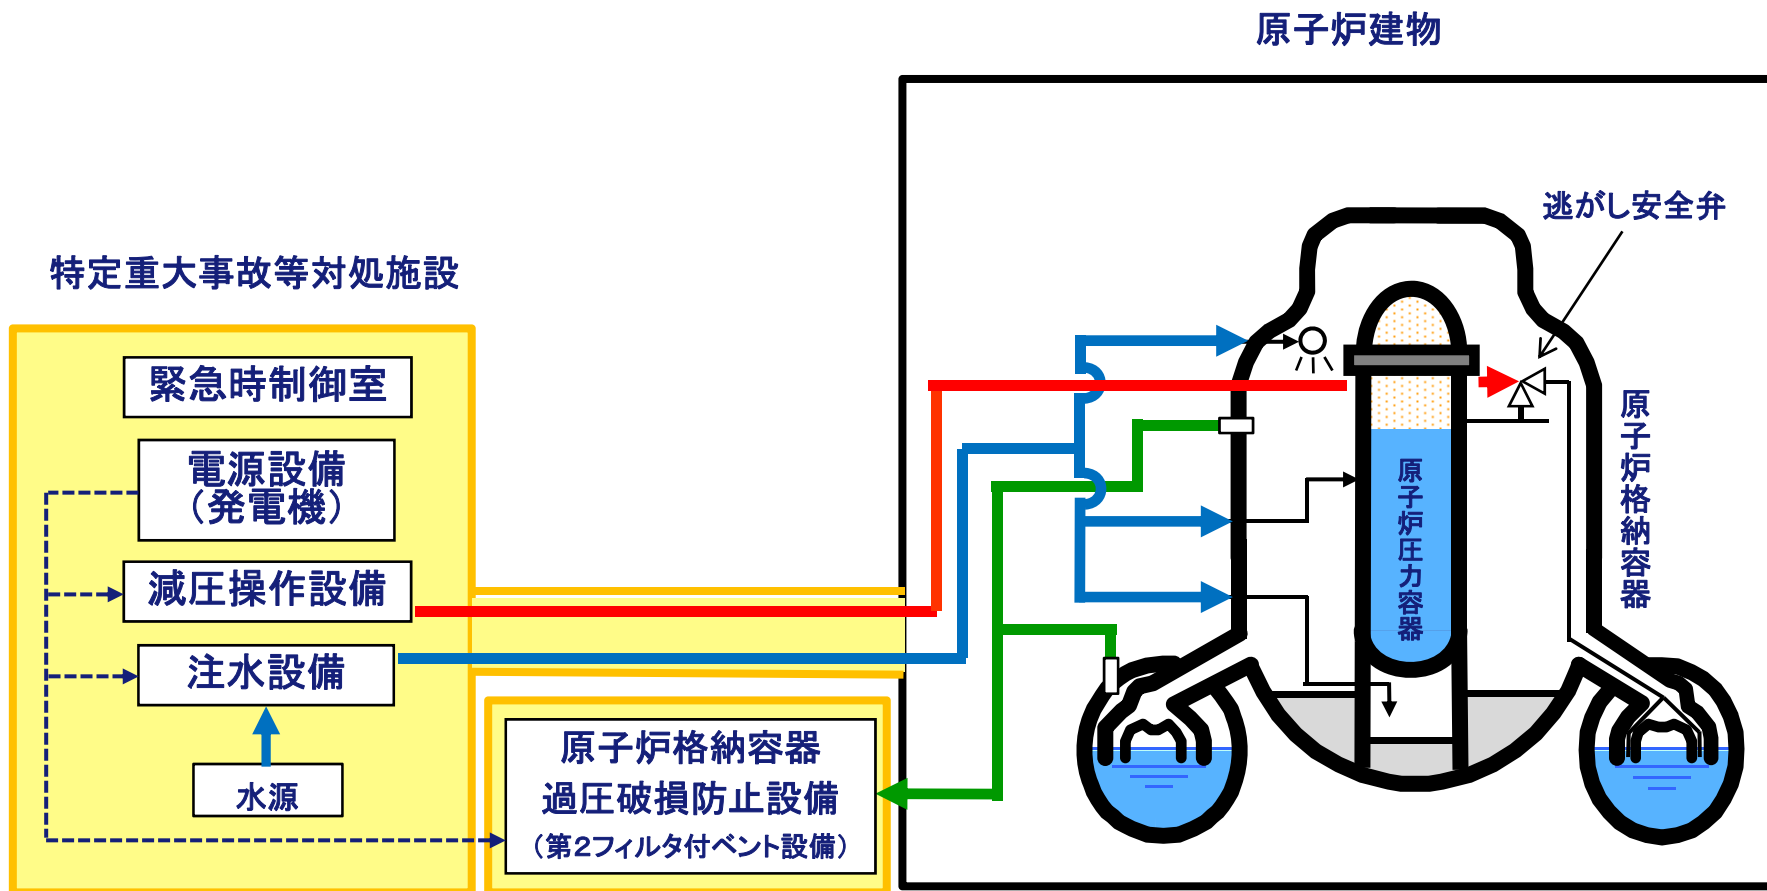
原子炉建物

逃がし安全弁

特定重大事故等対処施設

緊急時制御室

電源設備
（発電機）

減圧操作設備

注水設備

水源

原子炉格納容器
過圧破損防止設備
（第2フィルタ付ベント設備）

原子炉圧力容器

原子炉格納容器